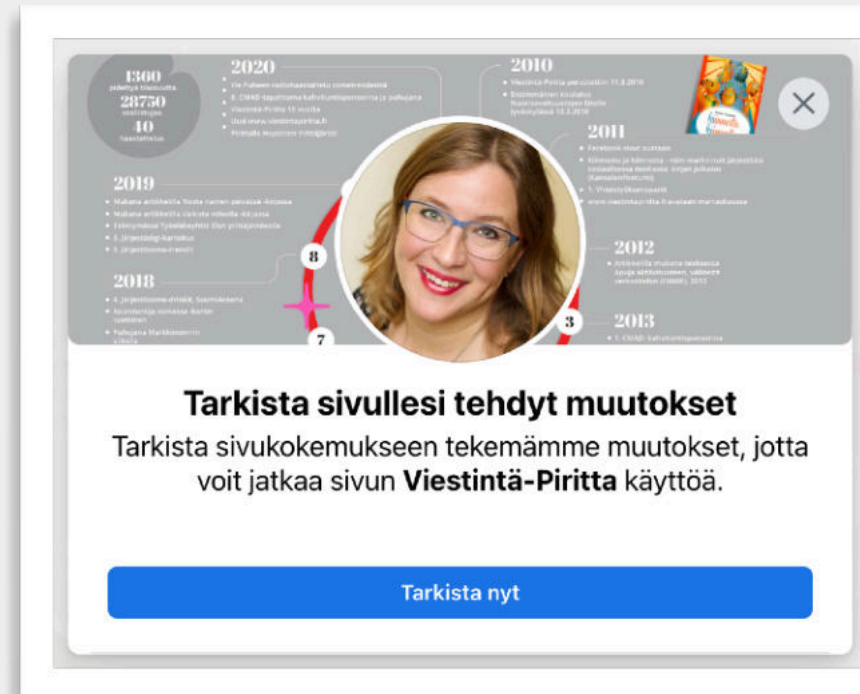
1360
28750
40

2020

2010

2011

2019

2012

2018

2013

8

7

3

Tarkista sivullesi tehdyt muutokset

Tarkista sivukokemukseen tekemämme muutokset, jotta voit jatkaa sivun **Viestintä-Piritta** käyttöä.

Tarkista nyt